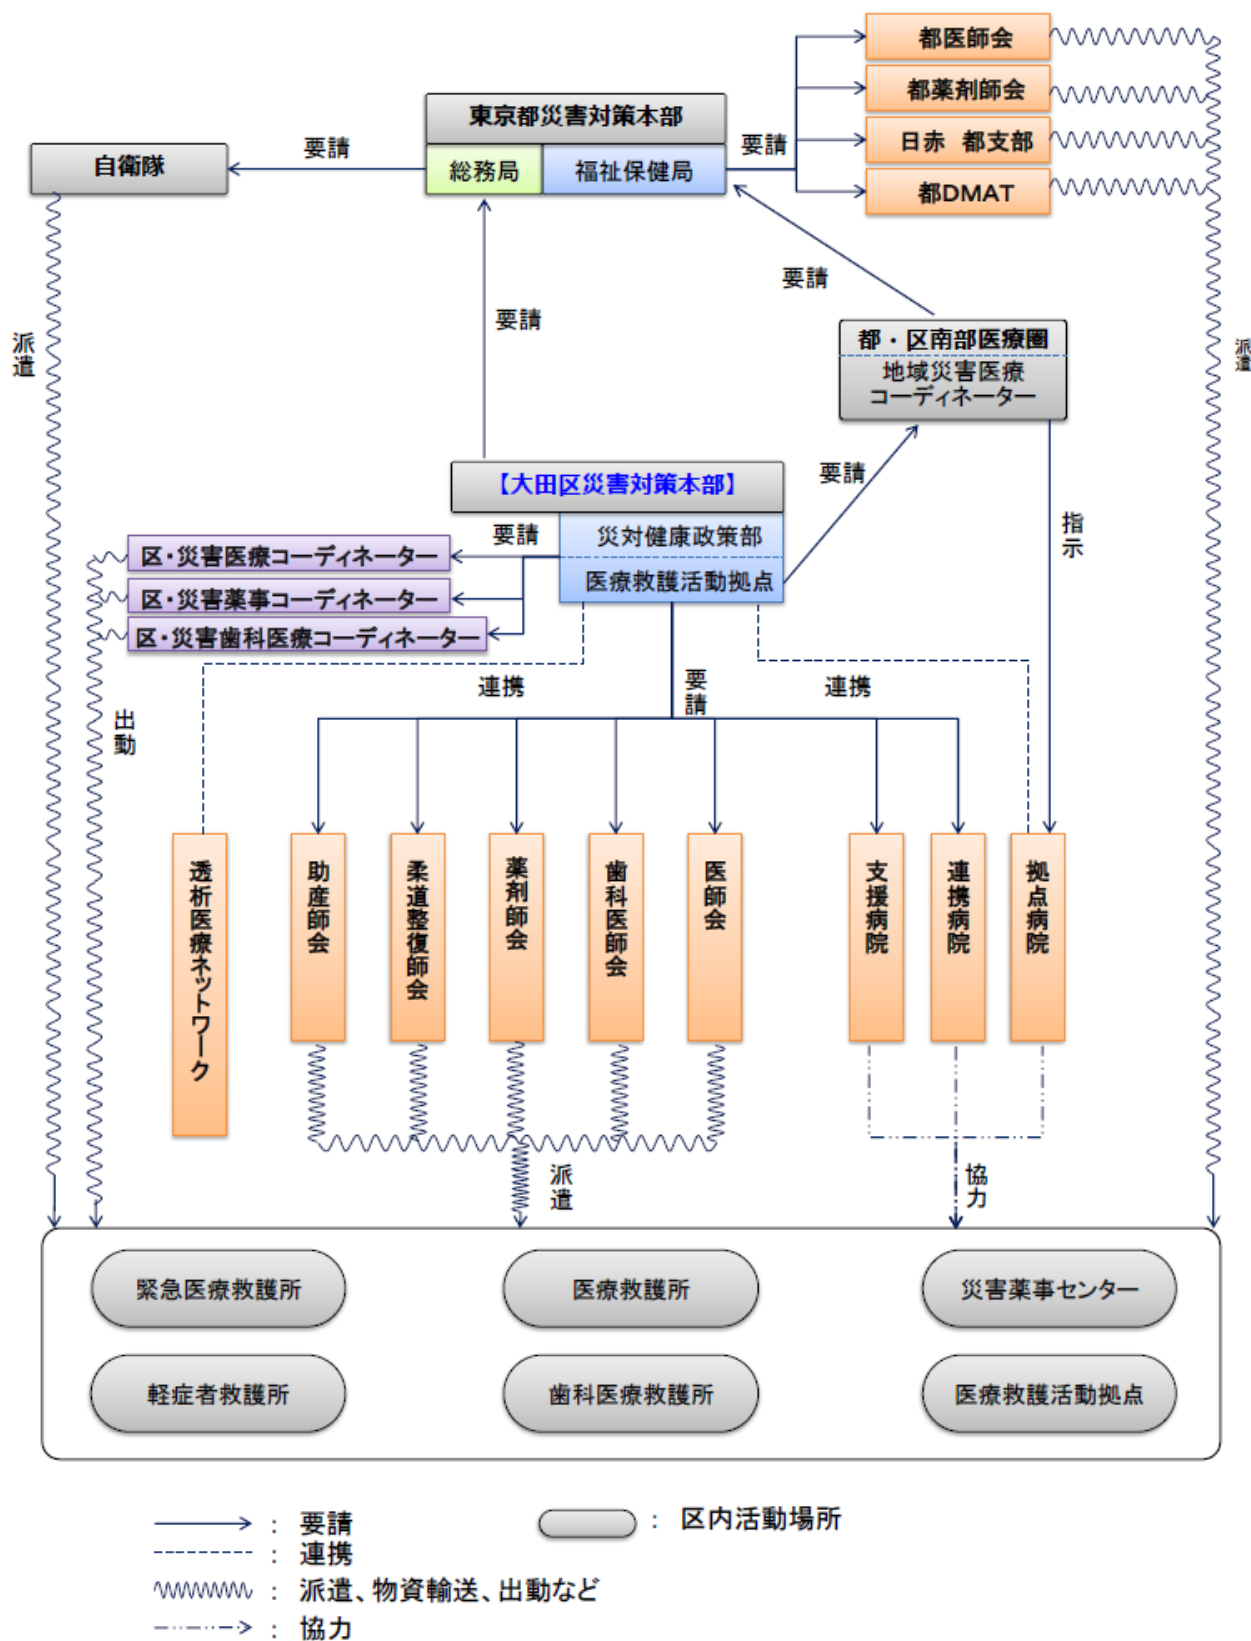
都医師会
都薬剤師会
日赤　都支部
都DMAT

東京都災害対策本部
総務局
福祉保健局

要請

自衛隊

要請

要請

要請

都・区南部医療圏
地域災害医療コーディネーター

派遣

派遣

【大田区災害対策本部】
災対健康政策部
医療救護活動拠点

要請

要請

区・災害医療コーディネーター
区・災害薬事コーディネーター
区・災害歯科医療コーディネーター

指示

出動

連携

要請

連携

透析医療ネットワーク
助産師会
柔道整復師会
薬剤師会
歯科医師会
医師会
支援病院
連携病院
拠点病院

派遣

協力

緊急医療救護所
医療救護所
災害薬事センター
軽症者救護所
歯科医療救護所
医療救護活動拠点

：要請
：連携
：派遣、物資輸送、出動など
：協力
：区内活動場所